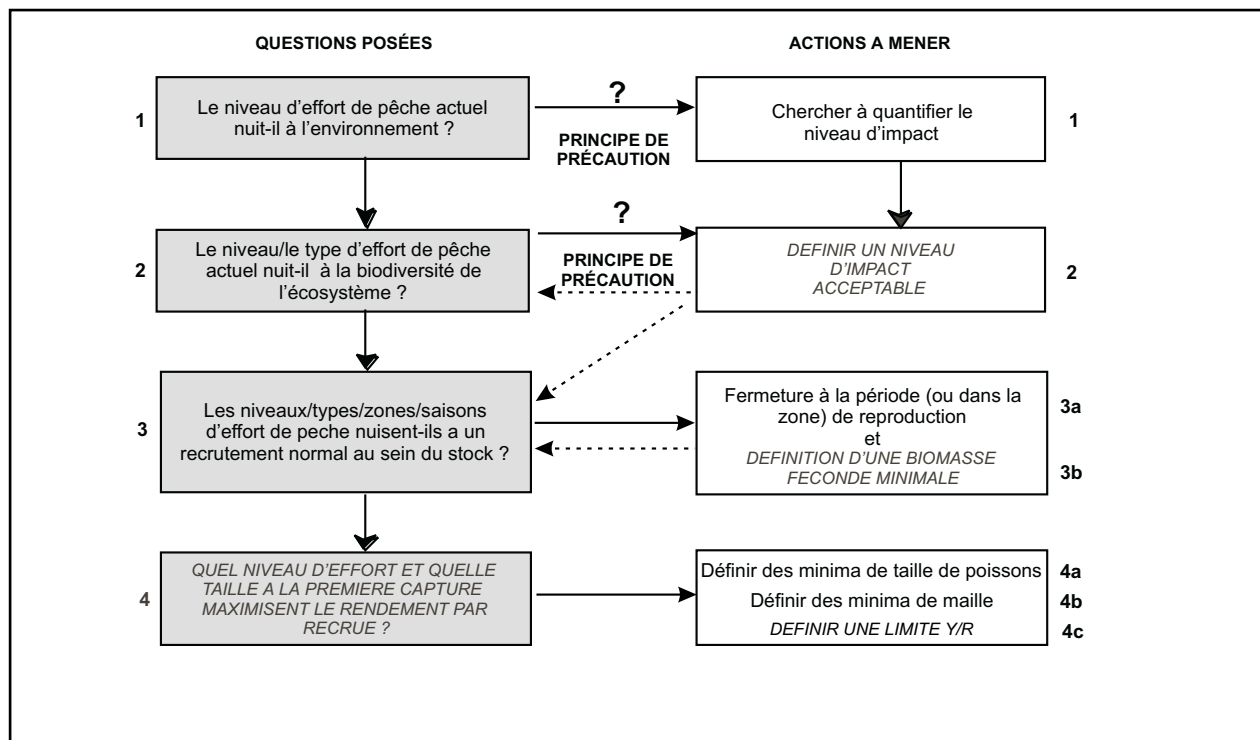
QUESTIONS POSÉES

ACTIONS A MENER

1

Le niveau d'effort de pêche actuel nuit-il à l'environnement ?

?

PRINCIPE DE PRÉCAUTION

Chercher à quantifier le niveau d'impact

1

2

Le niveau/le type d'effort de pêche actuel nuit-il à la biodiversité de l'écosystème ?

?

PRINCIPE DE PRÉCAUTION

DEFINIR UN NIVEAU D'IMPACT ACCEPTABLE

2

3

Les niveaux/types/zones/saisons d'effort de peche nuisent-ils a un recrutement normal au sein du stock ?

Fermeture à la période (ou dans la zone) de reproduction

3a

et

DEFINITION D'UNE BIOMASSE FECONDE MINIMALE

3b

4

QUEL NIVEAU D'EFFORT ET QUELLE TAILLE A LA PREMIERE CAPTURE MAXIMISENT LE RENDEMENT PAR RECRUE ?

Définir des minima de taille de poissons

4a

Définir des minima de maille

4b

DEFINIR UNE LIMITE Y/R

4c